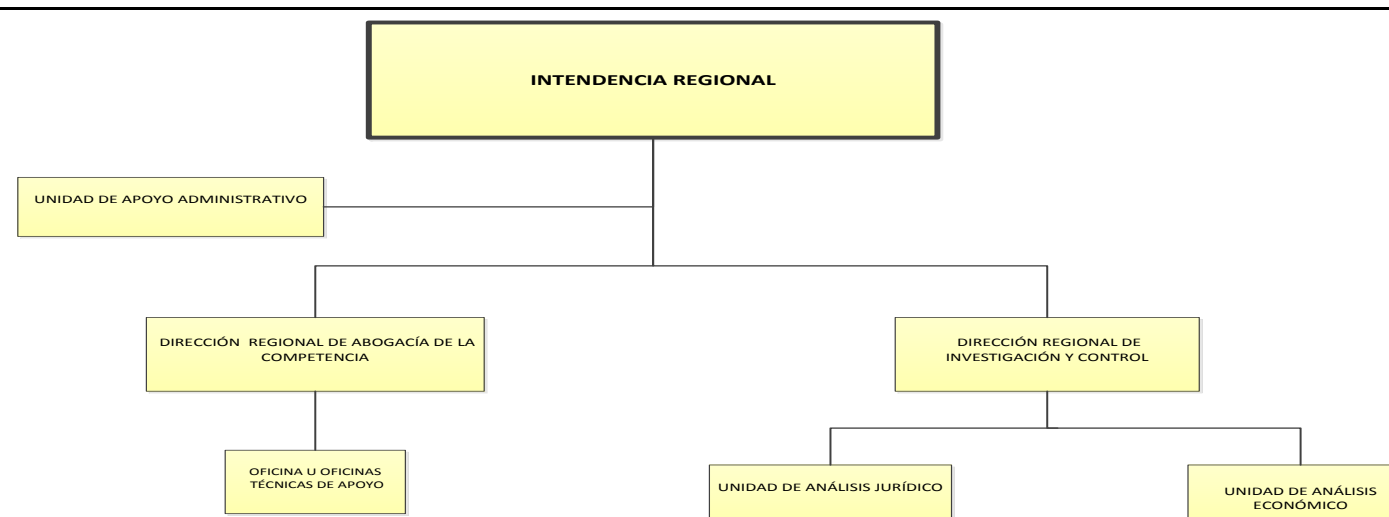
INTENDENCIA REGIONAL

UNIDAD DE APOYO ADMINISTRATIVO

DIRECCIÓN REGIONAL DE ABOGACÍA DE LA COMPETENCIA

DIRECCIÓN REGIONAL DE INVESTIGACIÓN Y CONTROL

OFICINA U OFICINAS TÉCNICAS DE APOYO

UNIDAD DE ANÁLISIS JURÍDICO

UNIDAD DE ANÁLISIS ECONÓMICO